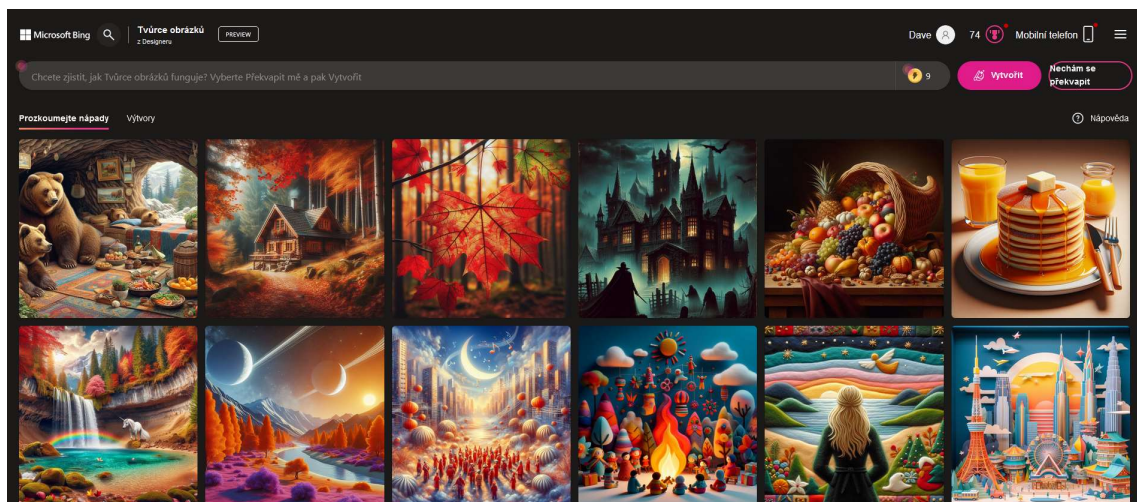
Microsoft Bing

Tvůrce obrázků
z Designeru

PREVIEW

Dave

74

Mobilní telefon

Chcete zjistit, jak Tvůrce obrázků funguje? Vyberte Překvapit mě a pak Vytvořit

9

Vytvořit

Nechám se překvapit

Prozkoumejte nápady

Výtvory

Nápověda